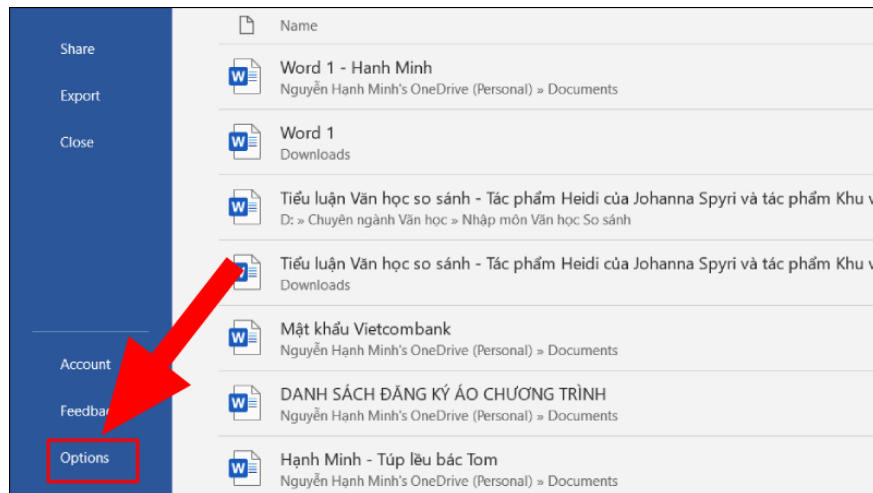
Share

Export

Close

Account

Feedba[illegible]

Options

Name

Word 1 - Hanh Minh
Nguyễn Hạnh Minh's OneDrive (Personal) » Documents

Word 1
Downloads

Tiểu luận Văn học so sánh - Tác phẩm Heidi của Johanna Spyri và tác phẩm Khu v
D: » Chuyên ngành Văn học » Nhập môn Văn học So sánh

Tiểu luận Văn học so sánh - Tác phẩm Heidi của Johanna Spyri và tác phẩm Khu v
Downloads

Mật khẩu Vietcombank
Nguyễn Hạnh Minh's OneDrive (Personal) » Documents

DANH SÁCH ĐĂNG KÝ ÁO CHƯƠNG TRÌNH
Nguyễn Hạnh Minh's OneDrive (Personal) » Documents

Hạnh Minh - Túp lều bác Tom
Nguyễn Hạnh Minh's OneDrive (Personal) » Documents